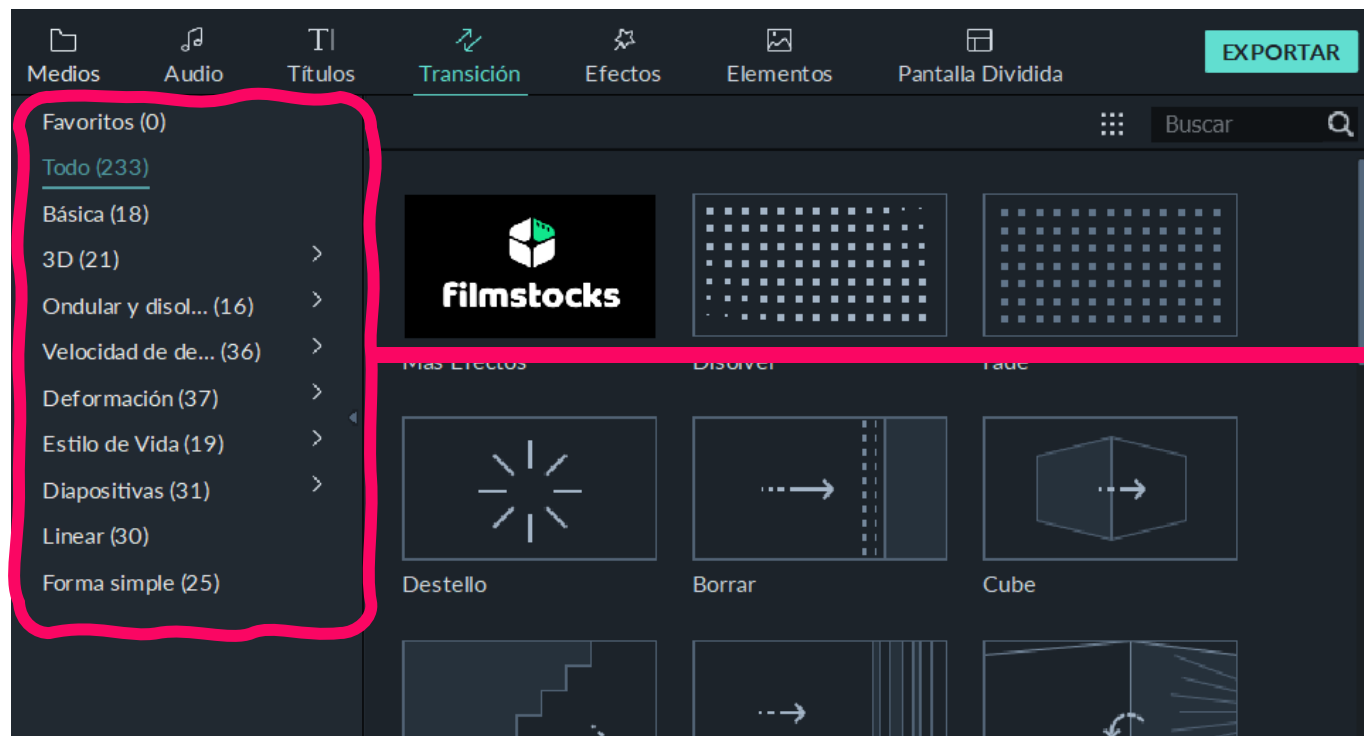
Medios Audio Títulos Transición Efectos Elementos Pantalla Dividida EXPORTAR

Favoritos (0)
Todo (233)
Básica (18)
3D (21)
Ondular y disol... (16)
Velocidad de de... (36)
Deformación (37)
Estilo de Vida (19)
Diapositivas (31)
Linear (30)
Forma simple (25)

Buscar

filmstocks

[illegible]

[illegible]

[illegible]

Destello

Borrar

Cube